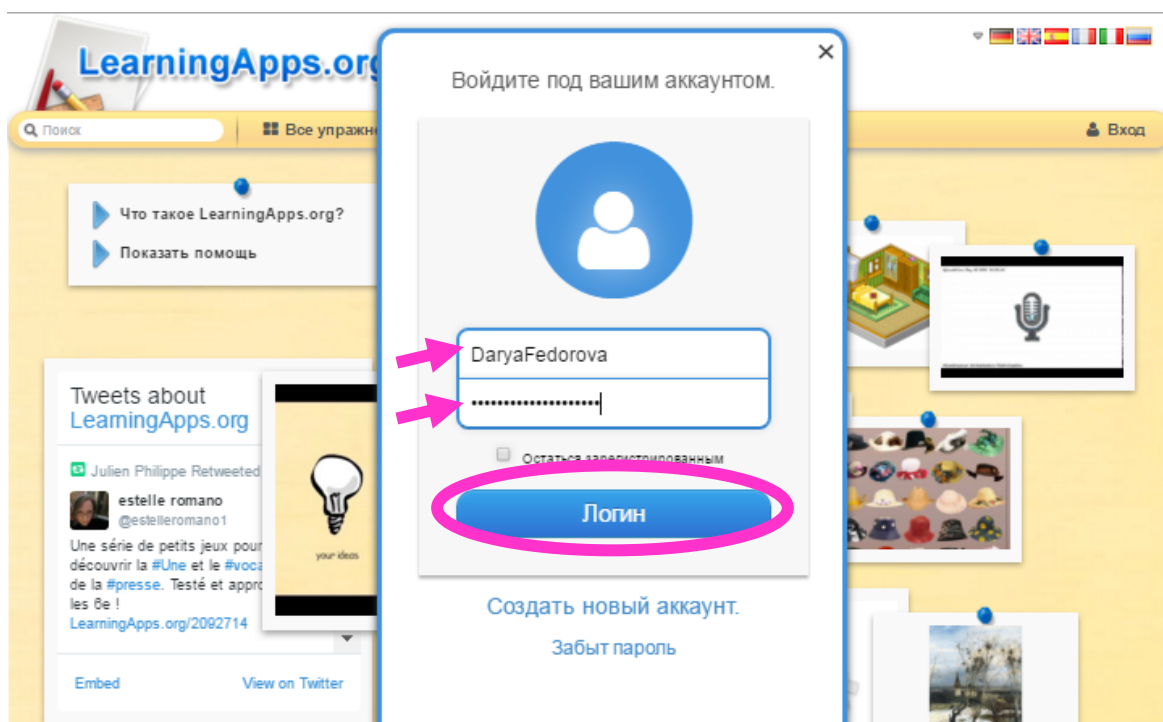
LearningApps.org

Поиск

Все упражн

Вход

Что такое LearningApps.org?

Показать помощь

Tweets about LearningApps.org

Julien Philippe Retweeted

estelle romano
@estelleromano1

Une série de petits jeux pour découvrir la #Une et le #voca de la #presse. Testé et appro les 6e !
LearningApps.org/2092714

Embed

View on Twitter

your ideas

×

Войдите под вашим аккаунтом.

DaryaFedorova

••••••••••••••••••

Остаться зарегистрированным

Логин

Создать новый аккаунт.

Забыт пароль